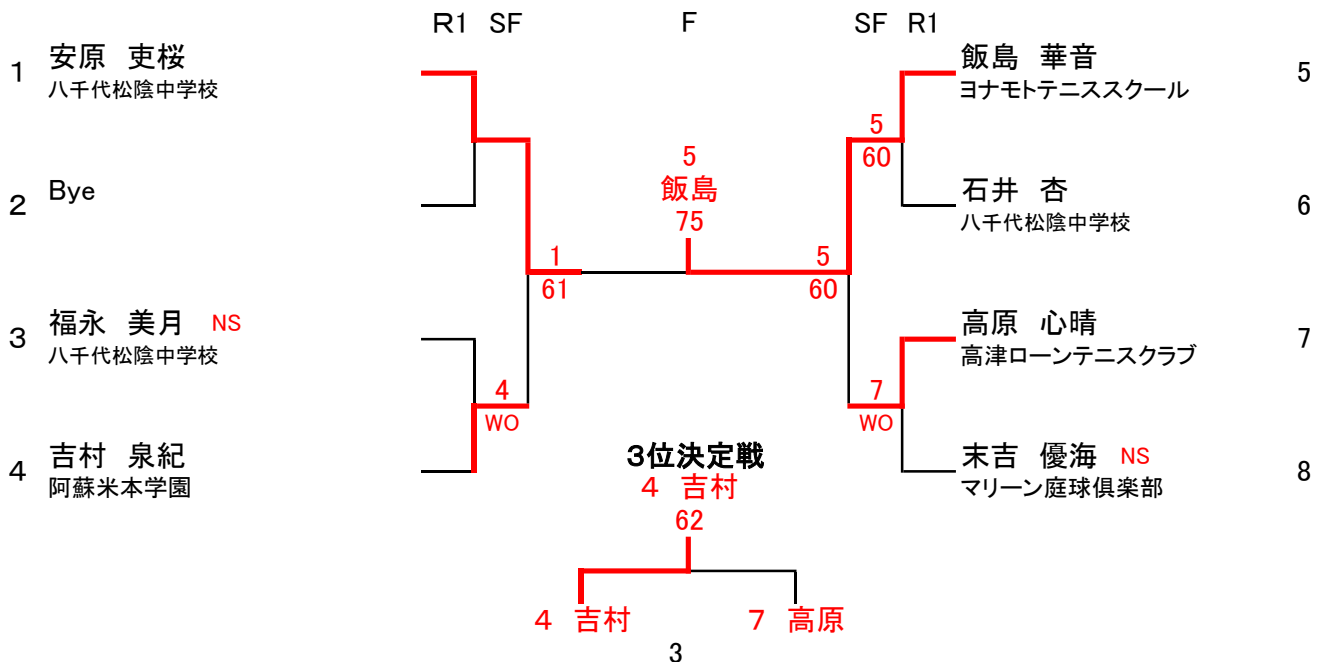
R1 SF F SF R1

1 安原 吏桜
八千代松陰中学校

2 Bye

3 福永 美月 NS
八千代松陰中学校

4 吉村 泉紀
阿蘇米本学園

1
61

4
WO

5
飯島
75

5
60

5
60

7
WO

飯島 華音
ヨナモトテニススクール
5

石井 杏
八千代松陰中学校
6

高原 心晴
高津ローンテニスクラブ
7

末吉 優海 NS
マリーン庭球倶楽部
8

3位決定戦
4 吉村
62

4 吉村 7 高原

3